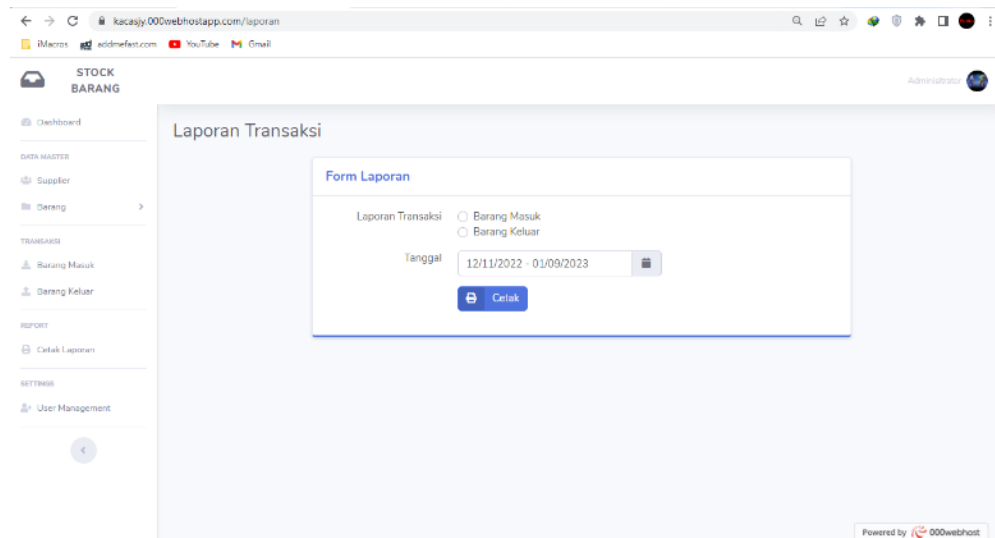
kacasjy.000webhostapp.com/laporan

iMacros addmefast.com YouTube Gmail

STOCK BARANG

Administrator

Dashboard

DATA MASTER

Supplier

Barang

TRANSAKSI

Barang Masuk

Barang Keluar

REPORT

Cetak Laporan

SETTINGS

User Management

Laporan Transaksi

Form Laporan

Laporan Transaksi
Barang Masuk
Barang Keluar

Tanggal 12/11/2022 - 01/09/2023

Cetak

Powered by 000webhost